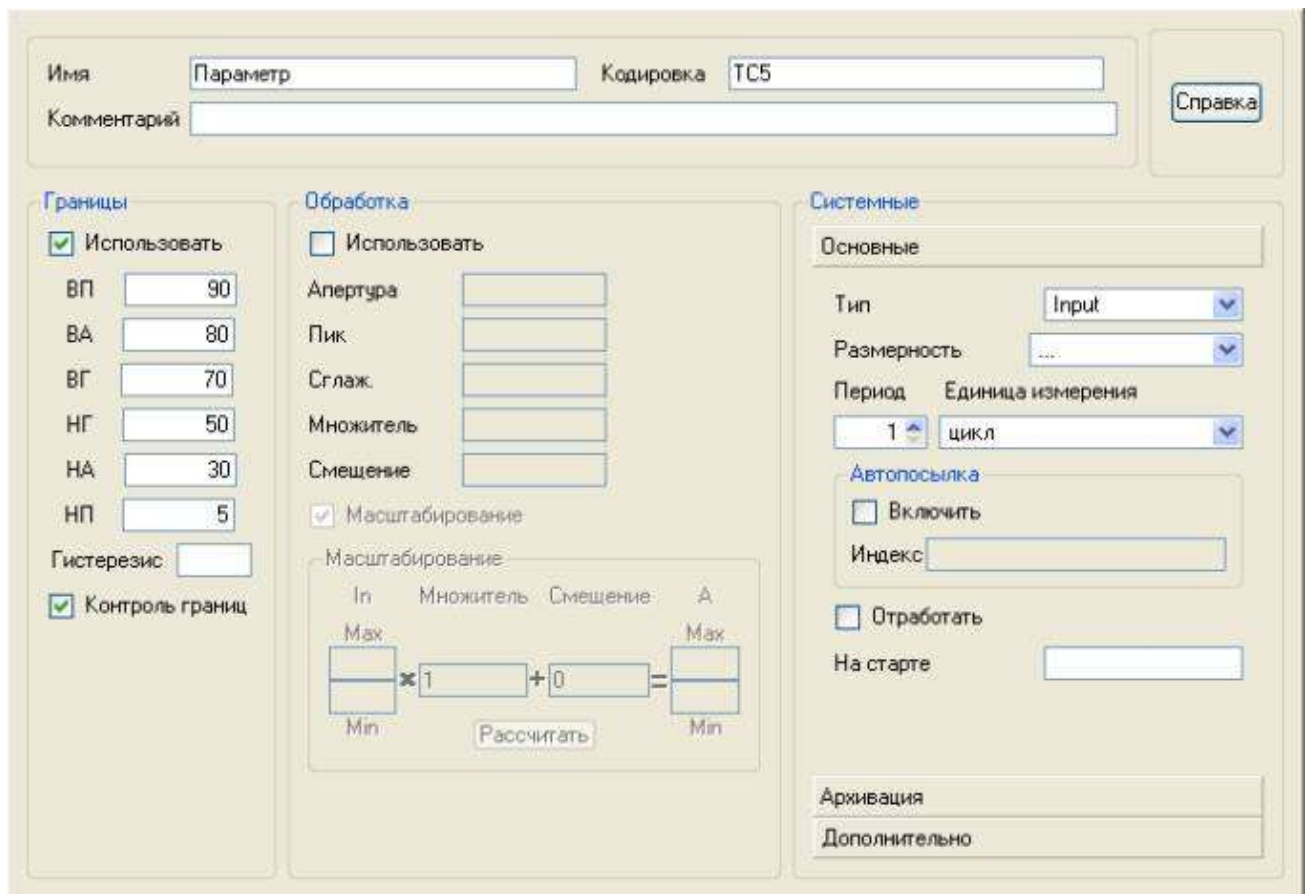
Имя Параметр
Кодировка TC5
Комментарий
Справка

Границы
Использовать
ВП 90
ВА 80
ВГ 70
НГ 50
НА 30
НП 5
Гистерезис
Контроль границ

Обработка
Использовать
Апертура
Пик
Сглаж.
Множитель
Смещение
Масштабирование
Масштабирование
In Множитель Смещение A
Max Max
× 1 + 0 =
Min Min
Рассчитать

Системные
Основные
Тип Input
Размерность ...
Период Единица измерения
1 цикл
Автопосылка
Включить
Индекс
Отработать
На старте
Архивация
Дополнительно